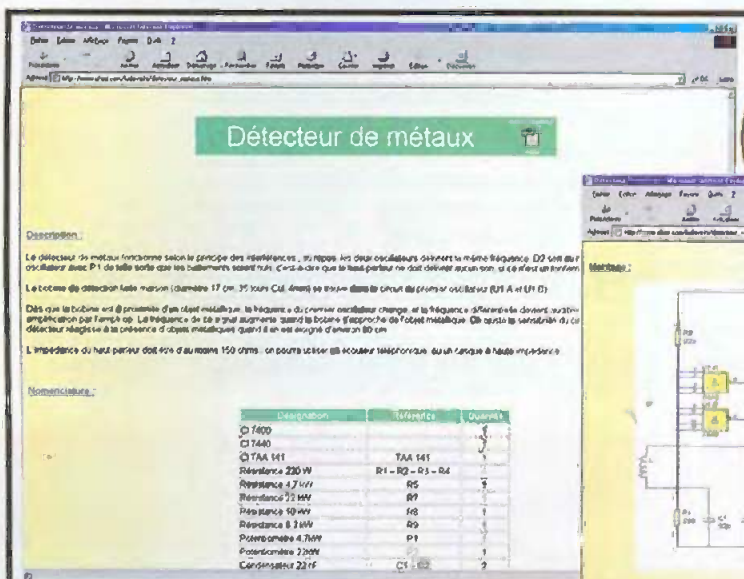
Détecteur de métaux

Description :

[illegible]

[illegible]

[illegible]

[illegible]

Nomenclature :

| Désignation | Référence | Quantité |
|---|---|---|
| CI 7400 | | |
| CI 7440 | | |
| CI TAA 141 | TAA 141 | |
| Résistance 220 W | R1 – R2 – R3 – R4 | |
| Résistance 4,7 kW | R5 | |
| Résistance 22 kW | R7 | |
| Résistance 10 kW | R8 | |
| Résistance 8,2 kW | R9 | |
| Potentiomètre 4,7kW | P1 | |
| Potentiomètre 22kW | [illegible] | |
| Condensateur 22 nF | C1 – C2 | 2 |

Montage :